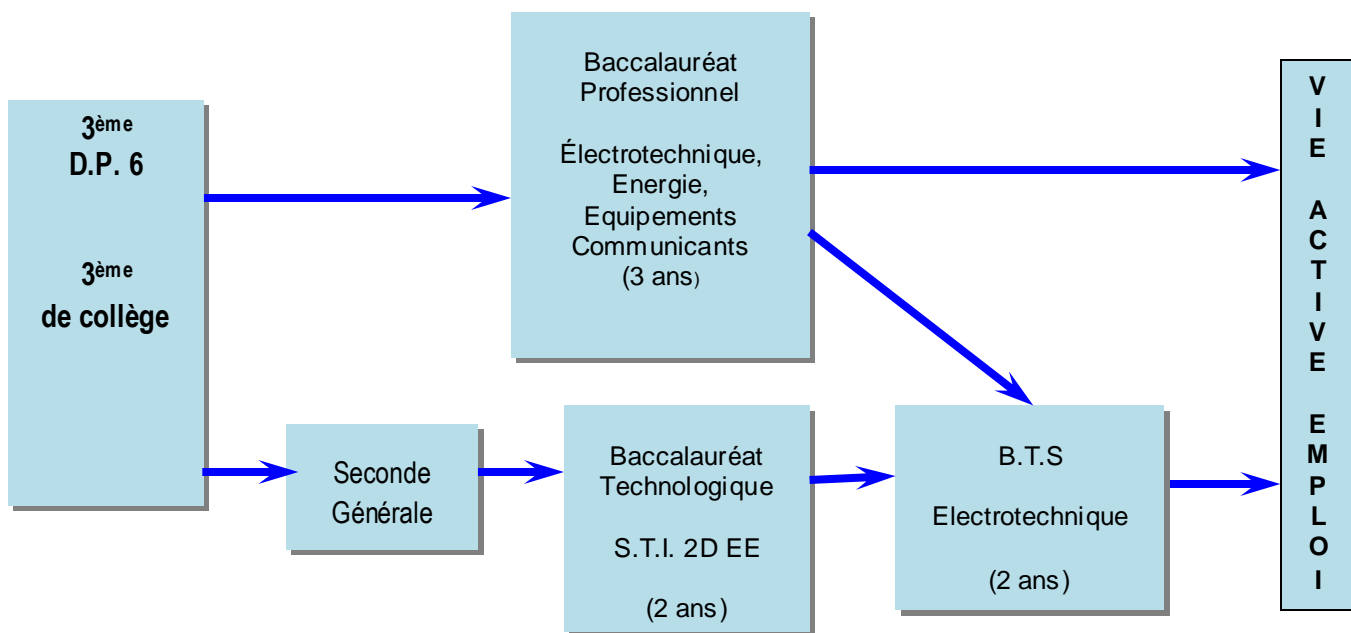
3$^{ème}$
D.P. 6

3$^{ème}$
de collège

Baccalauréat
Professionnel

Électrotechnique,
Energie,
Equipements
Communicants
(3 ans)

Seconde
Générale

Baccalauréat
Technologique

S.T.I. 2D EE

(2 ans)

B.T.S

Electrotechnique

(2 ans)

VIE ACTIVE EMPLOI